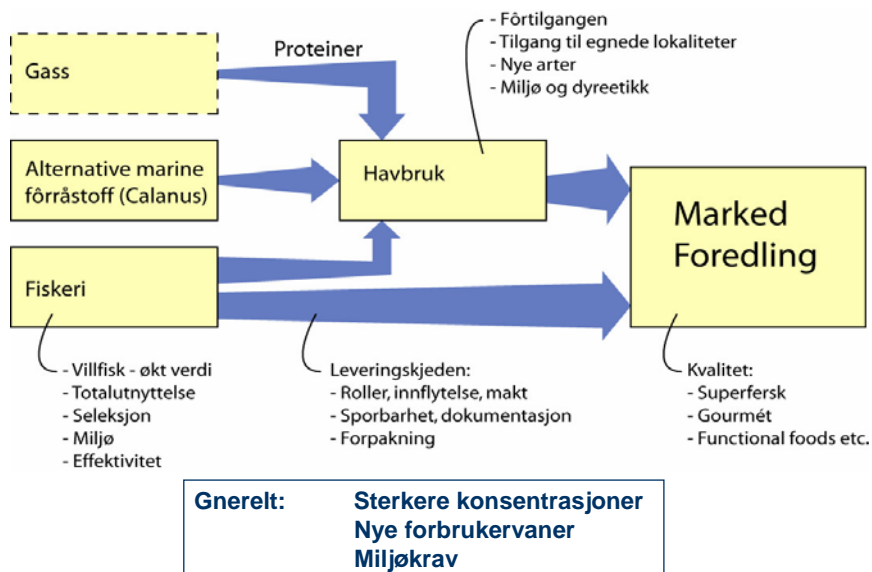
- Fôrtilgangen
- Tilgang til egnede lokaliteter
- Nye arter
- Miljø og dyreetikk

Gass

Proteiner

Alternative marine fôrråstoff (Calanus)

Havbruk

Marked Foredling

Fiskeri

- Villfisk - økt verdi
- Totalutnyttelse
- Seleksjon
- Miljø
- Effektivitet

Leveringskjeden:
- Roller, innflytelse, makt
- Sporbarhet, dokumentasjon
- Forpakning

Kvalitet:
- Superfersk
- Gourmét
- Functional foods etc.

Gnerelt: Sterkere konsentrasjoner
Nye forbrukervaner
Miljøkrav